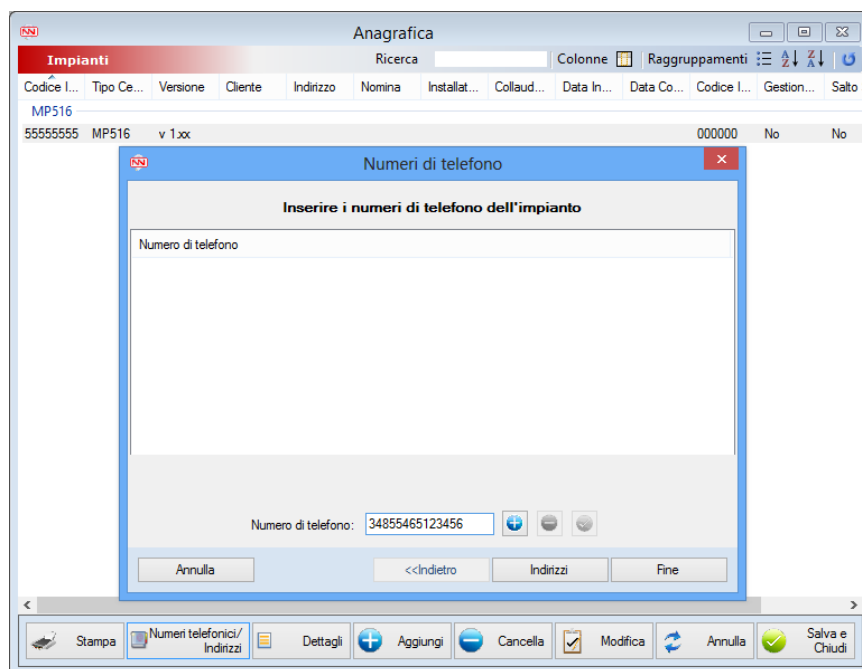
Anagrafica

Impianti | Ricerca | Colonne | Raggruppamenti

| Codice I... | Tipo Ce... | Versione | Cliente | Indirizzo | Nomina | Installat... | Collaud... | Data In... | Data Co... | Codice I... | Gestion... | Salto |
|---|---|---|---|---|---|---|---|---|---|---|---|---|
| MP516 | | | | | | | | | | | | |
| 55555555 | MP516 | v 1.xx | | | | | | | | 000000 | No | No |

Numeri di telefono

Inserire i numeri di telefono dell'impianto

Numero di telefono

Numero di telefono: 34855465123456

Annulla | <<Indietro | Indirizzi | Fine

Stampa | Numeri telefonici/ Indirizzi | Dettagli | Aggiungi | Cancella | Modifica | Annulla | Salva e Chiudi